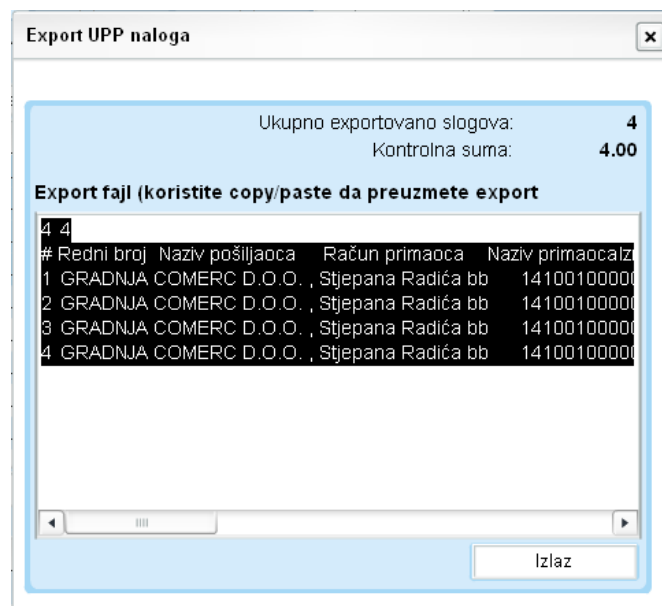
Export UPP naloga

Ukupno exportovano slogova: 4
Kontrolna suma: 4.00

Export fajl (koristite copy/paste da preuzmete export

4 4
# Redni broj Naziv pošiljaoca Račun primaoca Naziv primaocaIz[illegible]
1 GRADNJA COMERC D.O.O. , Stjepana Radića bb 14100100000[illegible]
2 GRADNJA COMERC D.O.O. , Stjepana Radića bb 14100100000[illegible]
3 GRADNJA COMERC D.O.O. , Stjepana Radića bb 14100100000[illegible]
4 GRADNJA COMERC D.O.O. , Stjepana Radića bb 14100100000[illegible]

Izlaz